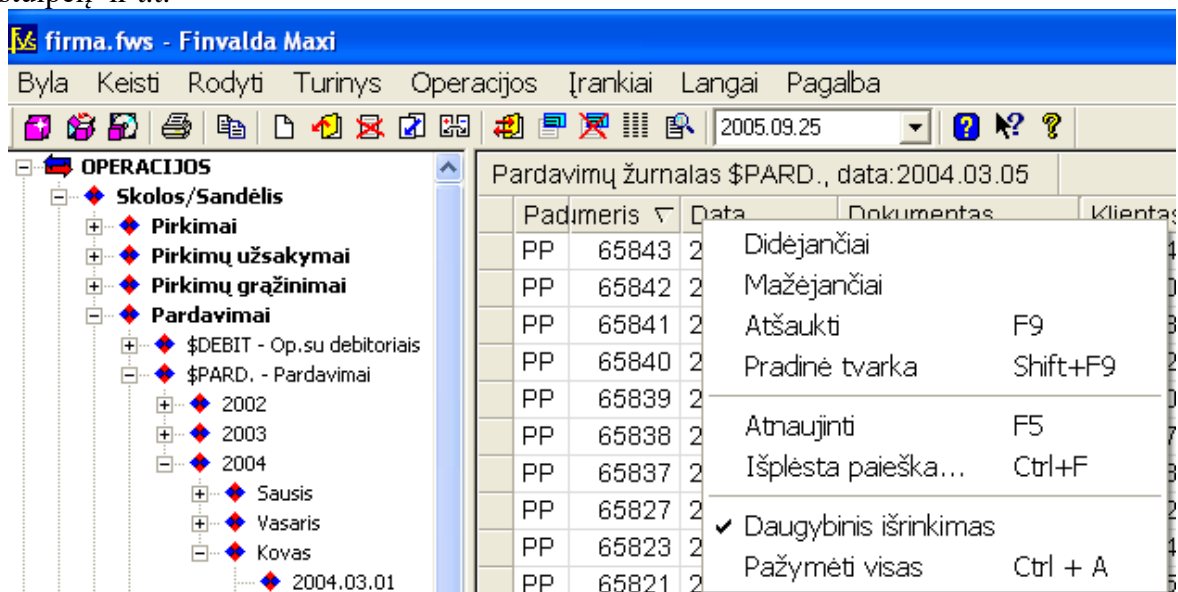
firma.fws - Finvalda Maxi

Byla Keisti Rodyti Turinys Operacijos Įrankiai Langai Pagalba

2005.09.25

OPERACIJOS
Skolos/Sandėlis
Pirkimai
Pirkimų užsakymai
Pirkimų grąžinimai
Pardavimai
$DEBIT - Op.su debitoriais
$PARD. - Pardavimai
2002
2003
2004
Sausis
Vasaris
Kovas
2004.03.01

Pardavimų žurnalas $PARD., data:2004.03.05

| Padumeris | Data | Dokumentas | Klientas |
|---|---|---|---|
| PP 65843 | 2 | | |
| PP 65842 | 2 | | |
| PP 65841 | 2 | | |
| PP 65840 | 2 | | |
| PP 65839 | 2 | | |
| PP 65838 | 2 | | |
| PP 65837 | 2 | | |
| PP 65827 | 2 | | |
| PP 65823 | 2 | | |
| PP 65821 | 2 | | |

Didėjančiai
Mažėjančiai
Atšaukti F9
Pradinė tvarka Shift+F9
Atnaujinti F5
Išplėsta paieška... Ctrl+F
✔ Daugybinis išrinkimas
Pažymėti visas Ctrl + A